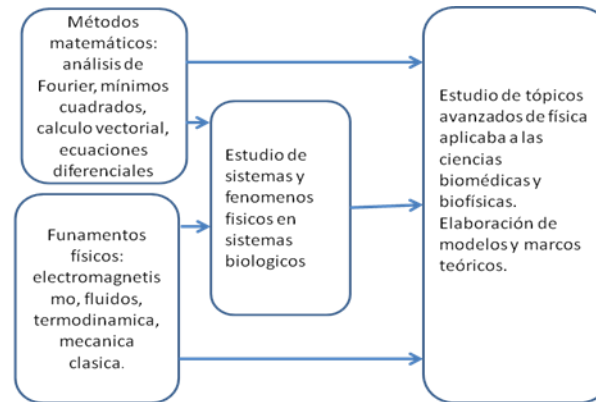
Métodos matemáticos: análisis de Fourier, mínimos cuadrados, calculo vectorial, ecuaciones diferenciales

Funamentos físicos: electromagnetismo, fluidos, termodinamica, mecanica clasica.

Estudio de sistemas y fenomenos fisicos en sistemas biologicos

Estudio de tópicos avanzados de física aplicaba a las ciencias biomédicas y biofísicas. Elaboración de modelos y marcos teóricos.